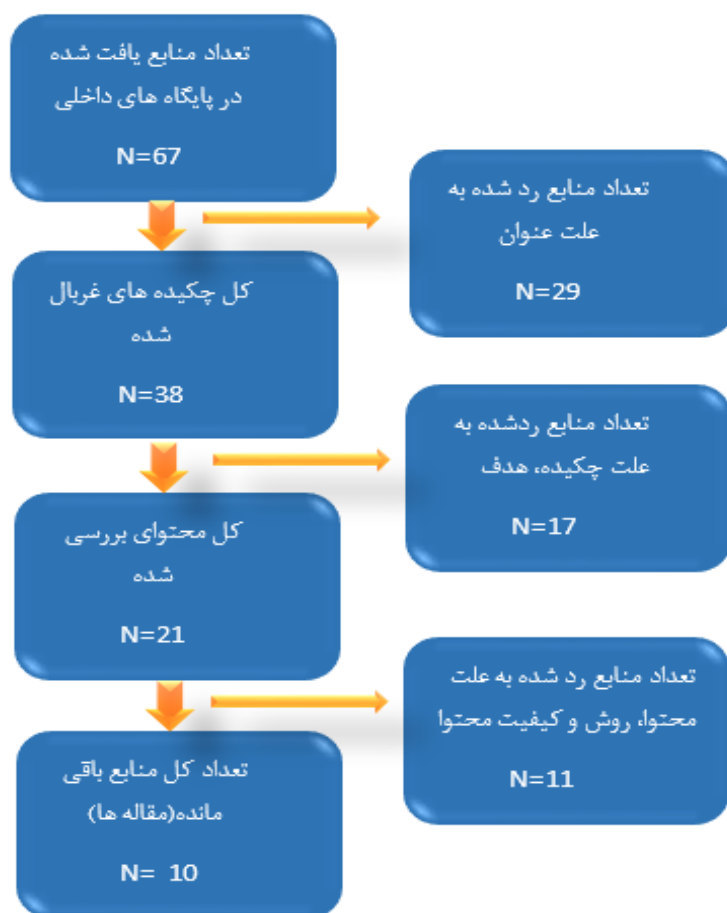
تعداد منابع یافت شده در پایگاه های داخلی

N=67

تعداد منابع رد شده به علت عنوان

N=29

کل چکیده های غربال شده

N=38

تعداد منابع ردشده به علت چکیده، هدف

N=17

کل محتوای بررسی شده

N=21

تعداد منابع رد شده به علت محتوا، روش و کیفیت محتوا

N=11

تعداد کل منابع باقی مانده(مقاله ها)

N= 10